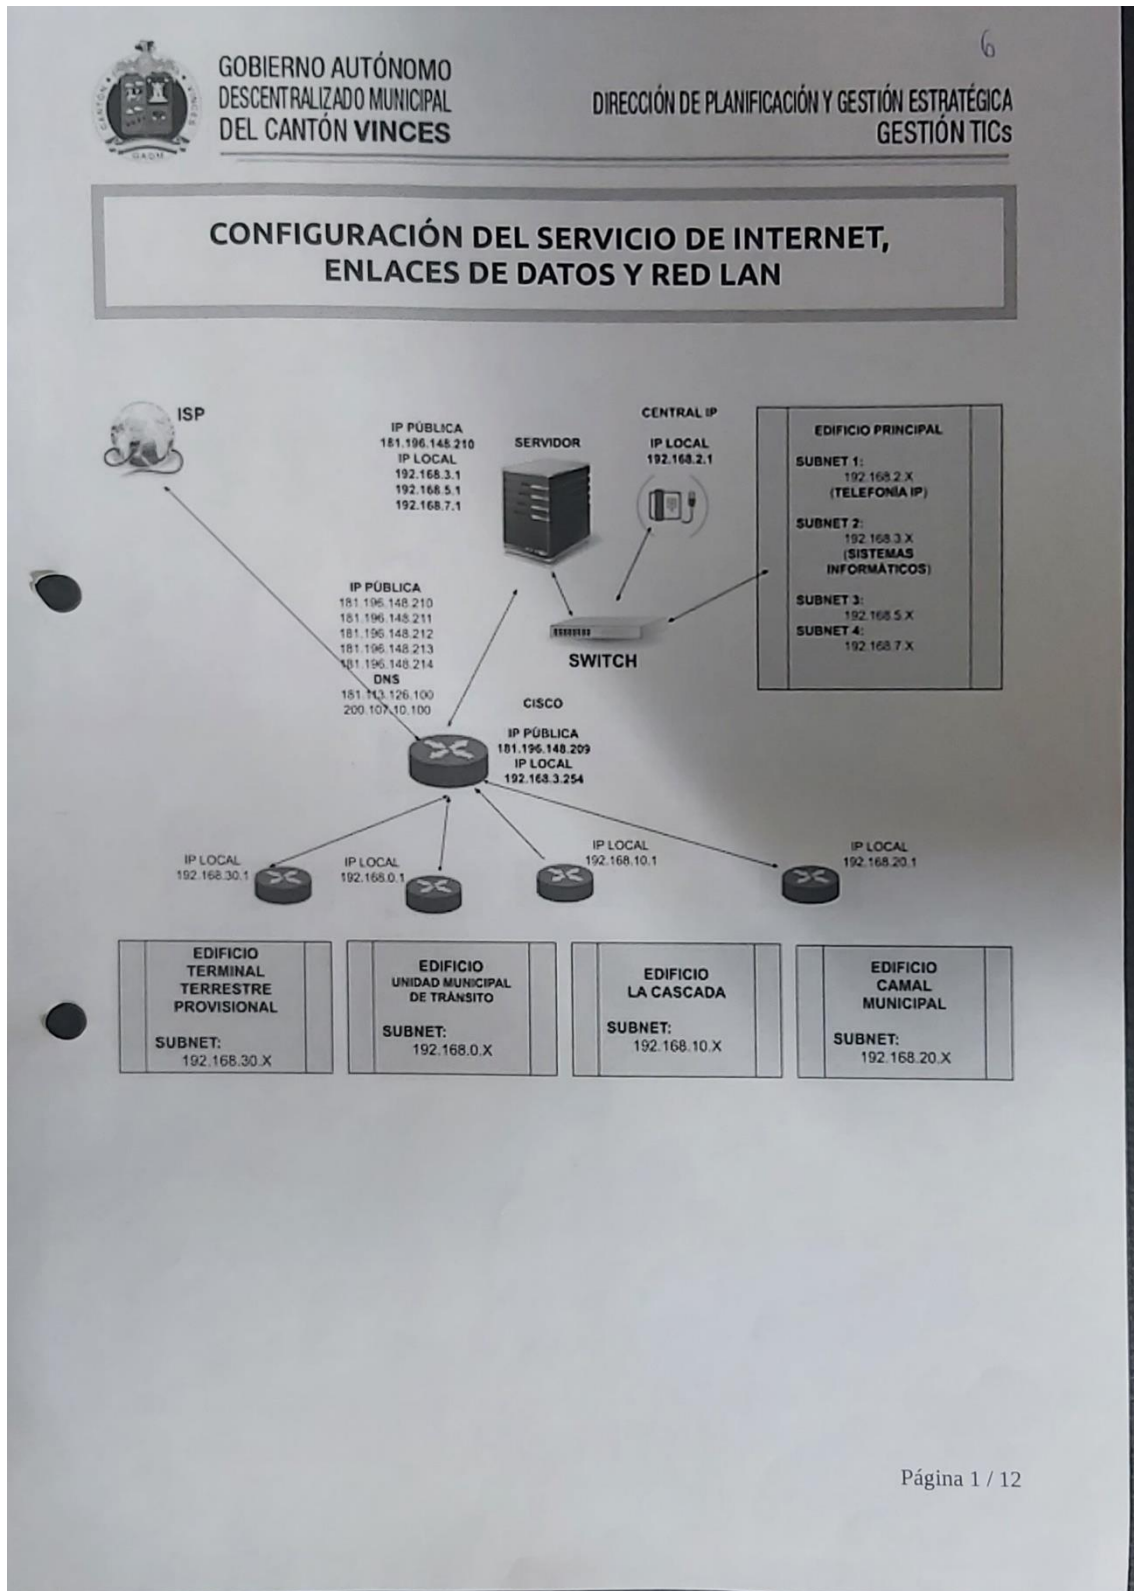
6

GOBIERNO AUTÓNOMO DESCENTRALIZADO MUNICIPAL DEL CANTÓN VINCES

DIRECCIÓN DE PLANIFICACIÓN Y GESTIÓN ESTRATÉGICA
GESTIÓN TICs

CONFIGURACIÓN DEL SERVICIO DE INTERNET, ENLACES DE DATOS Y RED LAN

ISP

IP PÚBLICA
181.196.148.210
IP LOCAL
192.168.3.1
192.168.5.1
192.168.7.1

SERVIDOR

CENTRAL IP

IP LOCAL
192.168.2.1

EDIFICIO PRINCIPAL

SUBNET 1:
192.168.2.X
(TELEFONÍA IP)

SUBNET 2:
192.168.3.X
(SISTEMAS INFORMÁTICOS)

SUBNET 3:
192.168.5.X
SUBNET 4:
192.168.7.X

IP PÚBLICA
181.196.148.210
181.196.148.211
181.196.148.212
181.196.148.213
181.196.148.214
DNS
181.113.126.100
200.107.10.100

SWITCH

CISCO

IP PÚBLICA
181.196.148.209
IP LOCAL
192.168.3.254

IP LOCAL
192.168.30.1

IP LOCAL
192.168.0.1

IP LOCAL
192.168.10.1

IP LOCAL
192.168.20.1

EDIFICIO TERMINAL TERRESTRE PROVISIONAL

SUBNET:
192.168.30.X

EDIFICIO UNIDAD MUNICIPAL DE TRÁNSITO

SUBNET:
192.168.0.X

EDIFICIO LA CASCADA

SUBNET:
192.168.10.X

EDIFICIO CAMAL MUNICIPAL

SUBNET:
192.168.20.X

Página 1 / 12